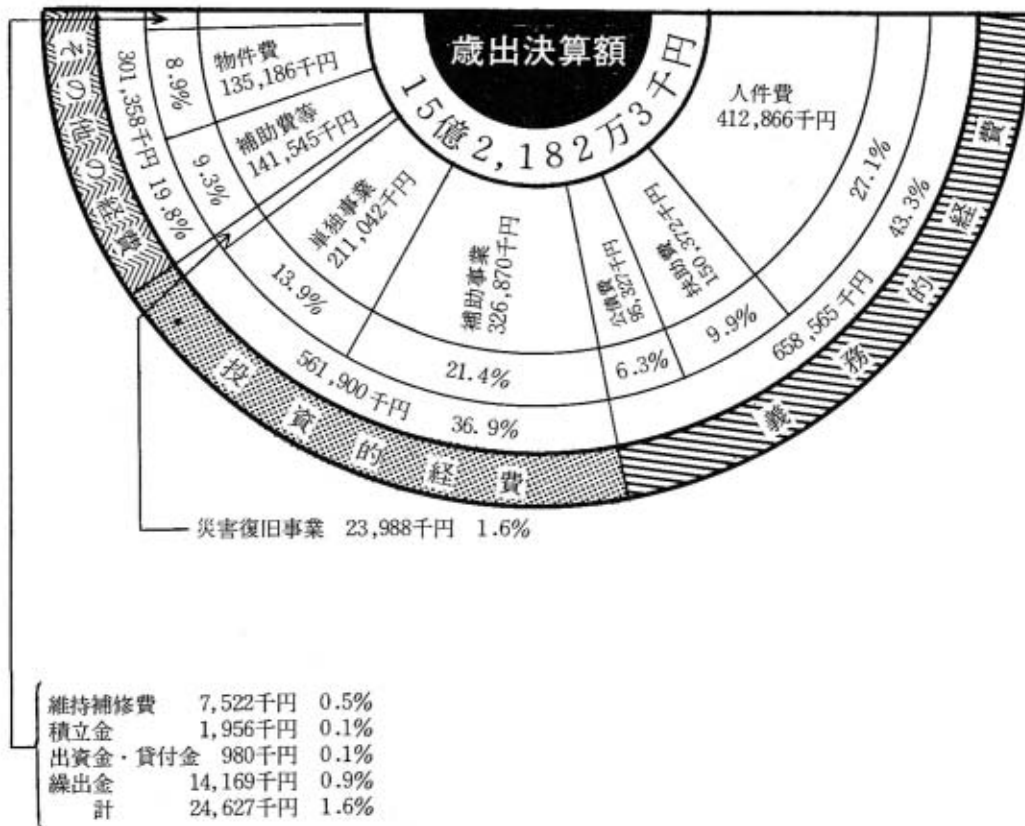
歳出決算額

15億2,182万3千円

物件費
135,186千円
8.9%

補助費等
141,545千円
9.3%

単独事業
211,042千円
13.9%

補助事業
326,870千円
21.4%

公債費
95,327千円
6.3%

扶助費
150,372千円
9.9%

人件費
412,866千円
27.1%

その他の経費
301,358千円 19.8%

投資的経費
561,900千円 36.9%

義務的経費
658,565千円 43.3%

災害復旧事業 23,988千円 1.6%

| | | |
|---|---|---|
| 維持補修費 | 7,522千円 | 0.5% |
| 積立金 | 1,956千円 | 0.1% |
| 出資金・貸付金 | 980千円 | 0.1% |
| 繰出金 | 14,169千円 | 0.9% |
| 計 | 24,627千円 | 1.6% |